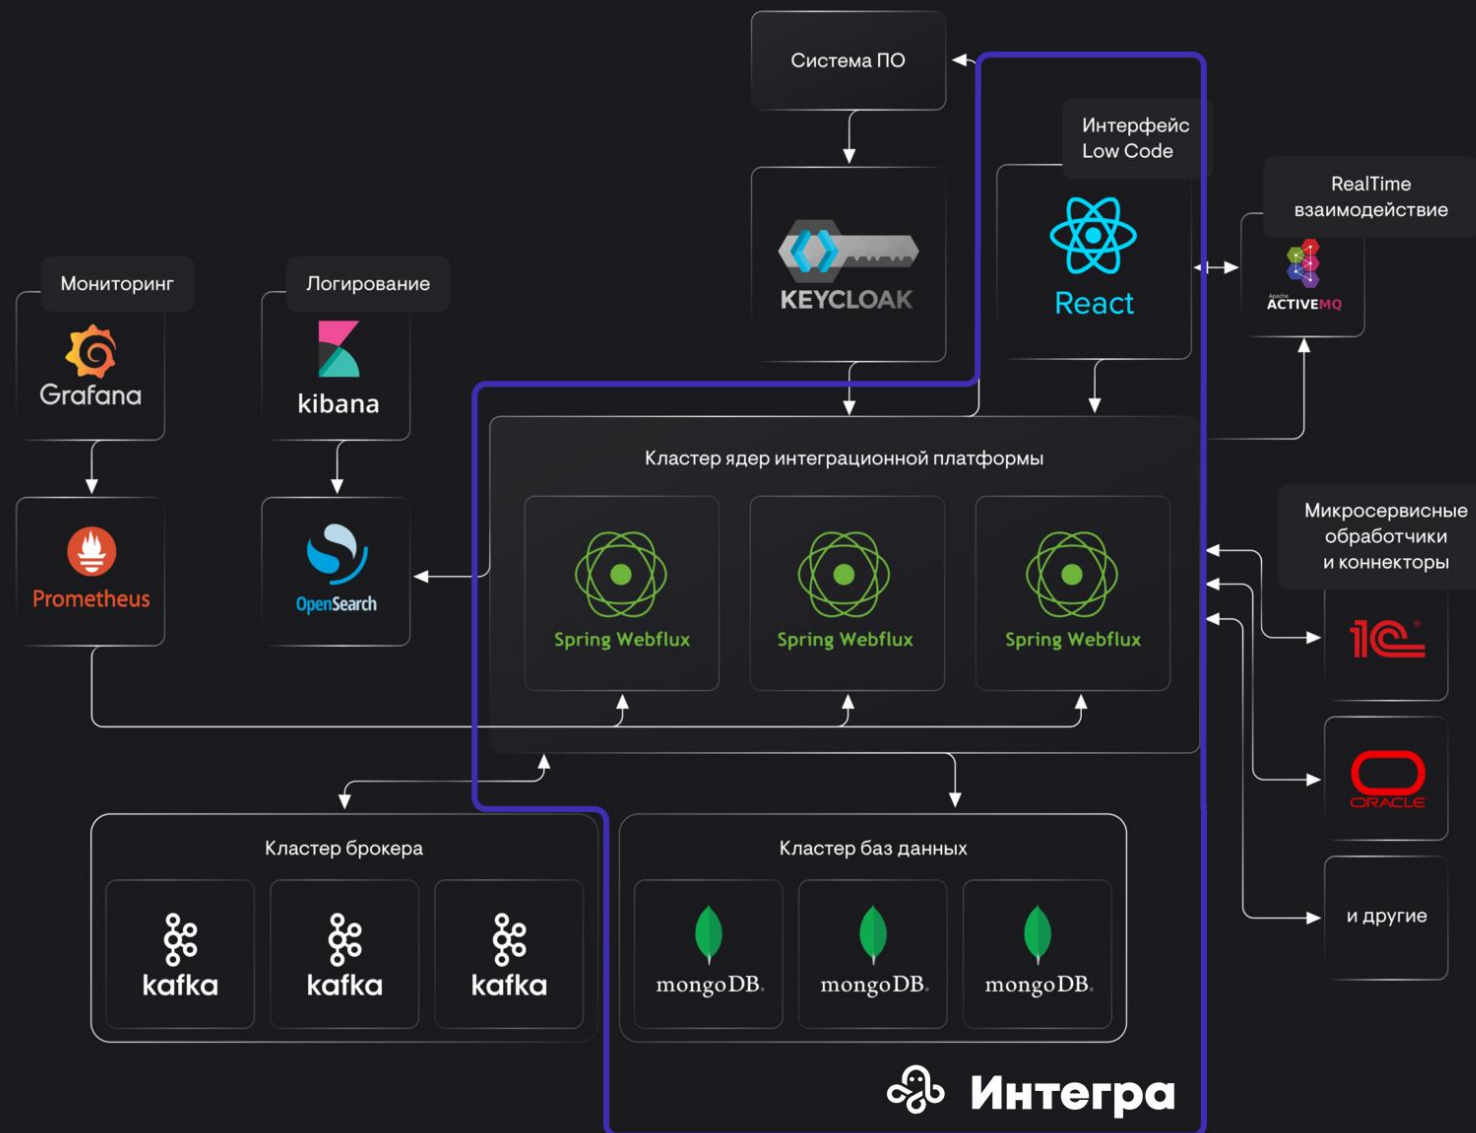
Система ПО

KEYCLOAK

Интерфейс Low Code

React

RealTime взаимодействие

Apache ACTIVEMQ

Мониторинг

Grafana

Логирование

kibana

Prometheus

OpenSearch

Кластер ядер интеграционной платформы

Spring Webflux

Spring Webflux

Spring Webflux

Микросервисные обработчики и коннекторы

1С

ORACLE

и другие

Кластер брокера

kafka

kafka

kafka

Кластер баз данных

mongoDB.

mongoDB.

mongoDB.

Интегра